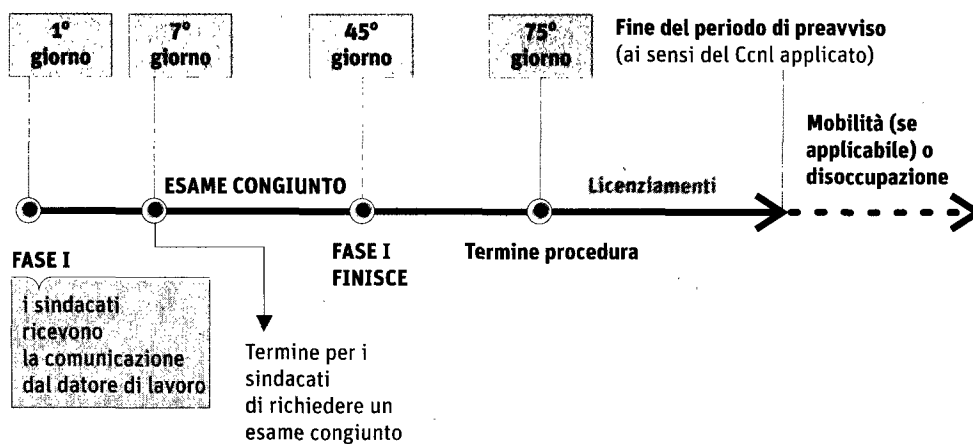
1° giorno

7° giorno

45° giorno

75° giorno

Fine del periodo di preavviso
(ai sensi del Ccnl applicato)

Mobilità (se applicabile) o disoccupazione

ESAME CONGIUNTO

Licenziamenti

FASE I

i sindacati ricevono la comunicazione dal datore di lavoro

FASE I FINISCE

Termine procedura

Termine per i sindacati di richiedere un esame congiunto